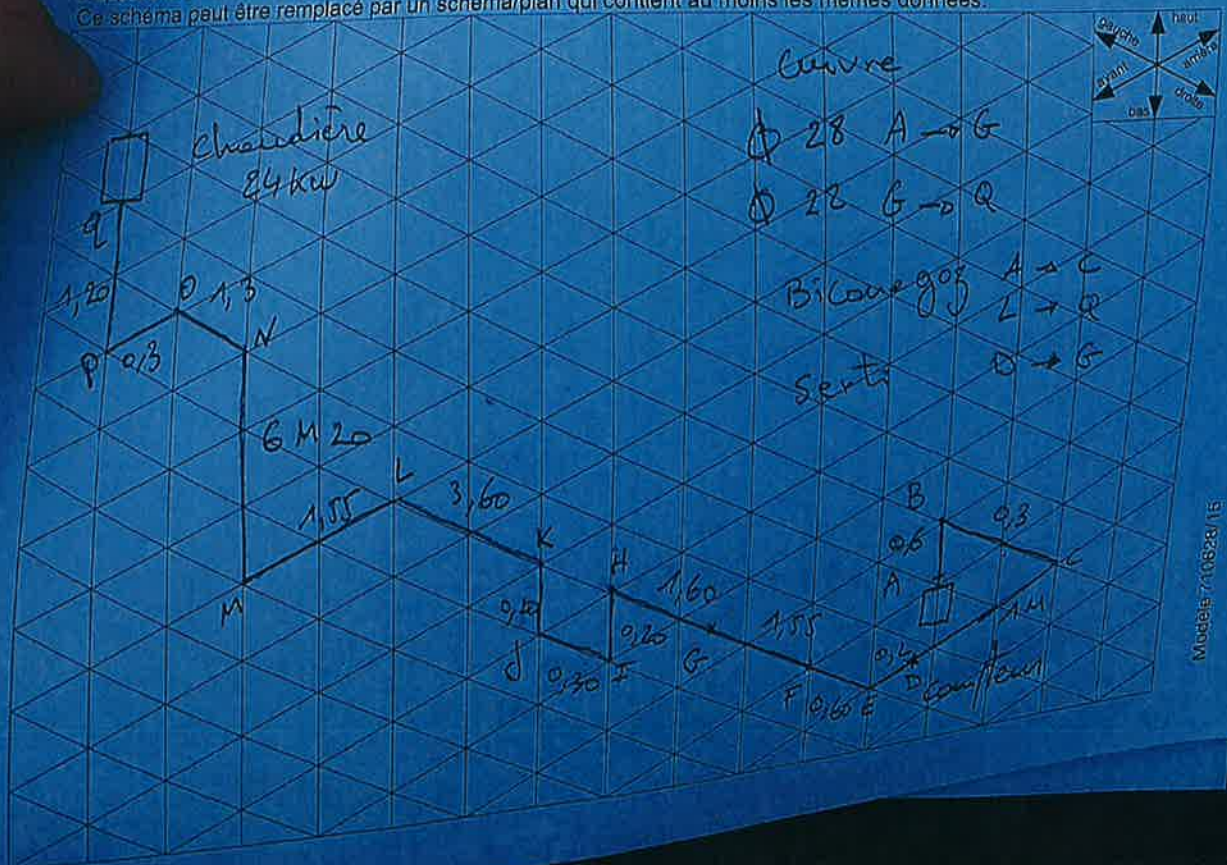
Ce schéma peut être remplacé par un schéma/plan qui contient au moins les mêmes données.

haut
gauche
arrière
avant
droite
bas

Chaudière
24 kw

Cuivre
Ø 28 A → G
Ø 22 G → Q

Bicone 90° A → C
L → Q

Serti O → G

Q
1,20
P 0,3
O 1,3
N
6 M 20
M
1,55
L
3,60
K
0,10
J
0,30
I
0,20
H
1,60
G
1,55
F 0,60 E
0,2
D
compteur
A
0,6
B
0,3
C
1 M

Modèle 710828/16